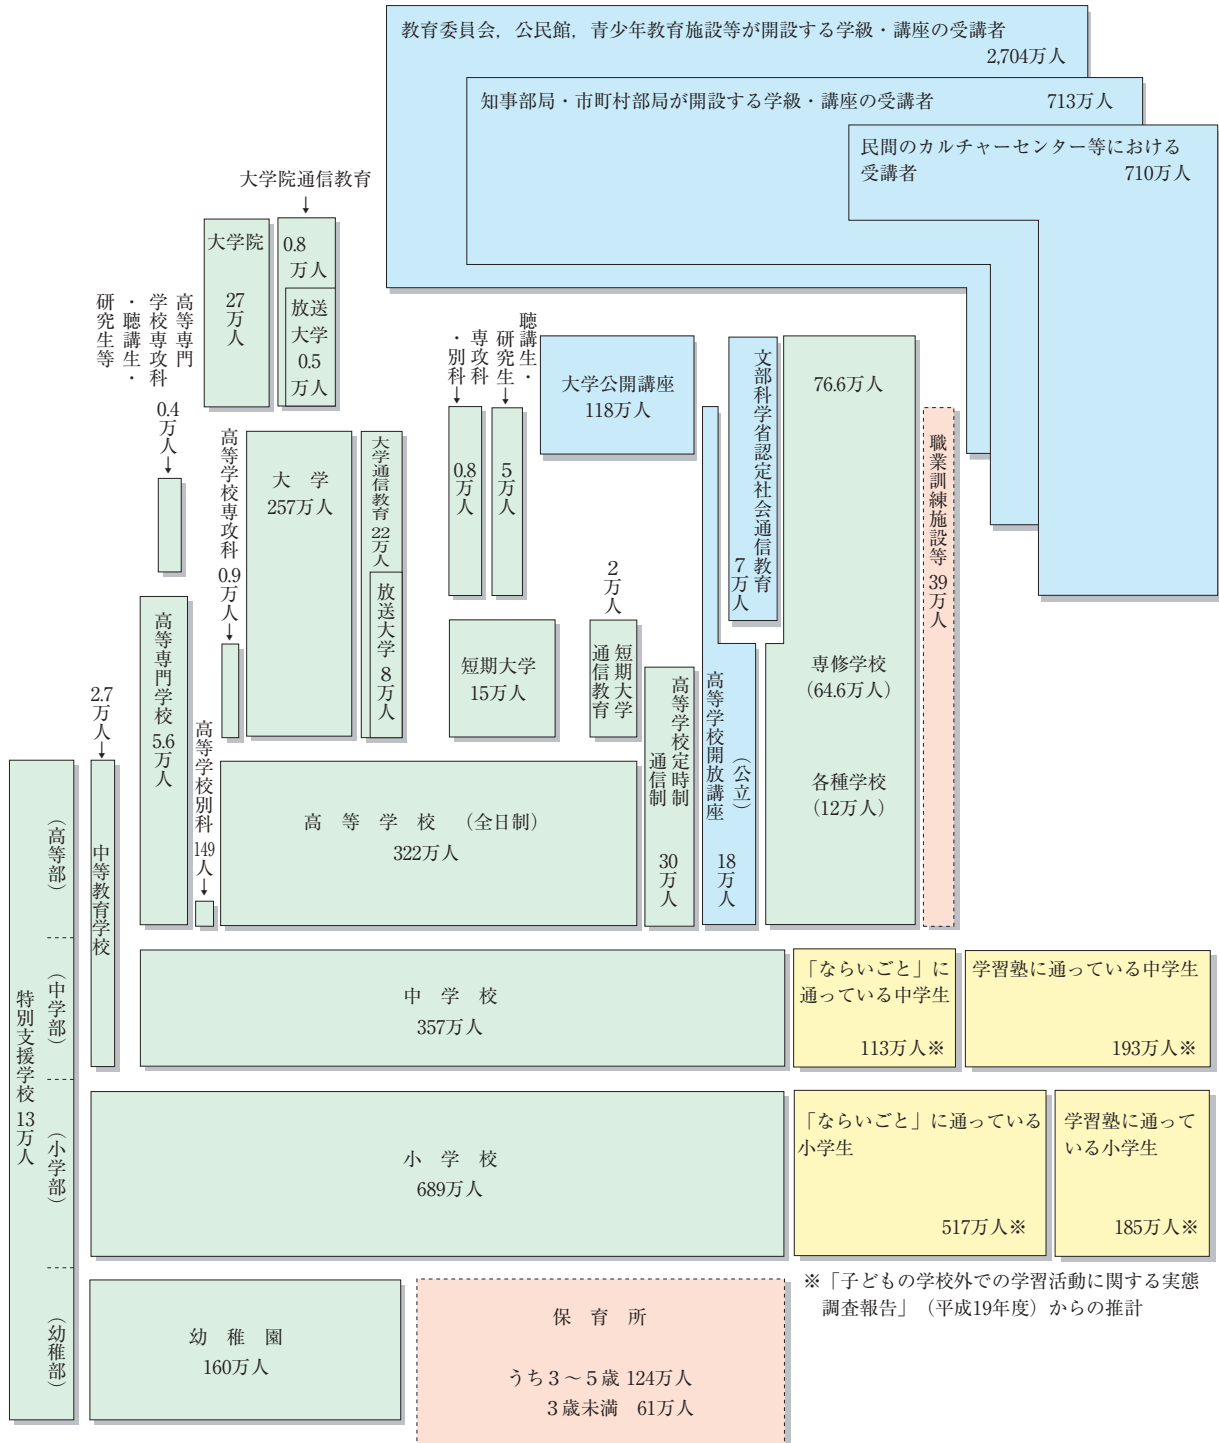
教育委員会，公民館，青少年教育施設等が開設する学級・講座の受講者
2,704万人

知事部局・市町村部局が開設する学級・講座の受講者 713万人

民間のカルチャーセンター等における受講者 710万人

大学院通信教育

大学院
27万人

0.8万人

放送大学
0.5万人

高等専門学校専攻科・聴講生・研究生等

0.4万人

聴講生・研究生

専攻科・別科

大学公開講座
118万人

文部科学省認定社会通信教育
7万人

76.6万人

職業訓練施設等
39万人

高等学校専攻科
0.9万人

大学
257万人

大学通信教育
22万人

放送大学
8万人

0.8万人

5万人

2万人

高等専門学校
5.6万人

短期大学
15万人

短期大学通信教育

高等学校定時制通信制
30万人

高等学校開放講座（公立）
18万人

専修学校
（64.6万人）

各種学校
（12万人）

2.7万人

高等学校別科
149人

特別支援学校
13万人

（高等部）

中等教育学校

高等学校（全日制）
322万人

（中学部）

中学校
357万人

「ならいごと」に通っている中学生
113万人※

学習塾に通っている中学生
193万人※

（小学部）

小学校
689万人

「ならいごと」に通っている小学生
517万人※

学習塾に通っている小学生
185万人※

※「子どもの学校外での学習活動に関する実態調査報告」（平成19年度）からの推計

（幼稚部）

幼稚園
160万人

保育所
うち3～5歳 124万人
3歳未満 61万人